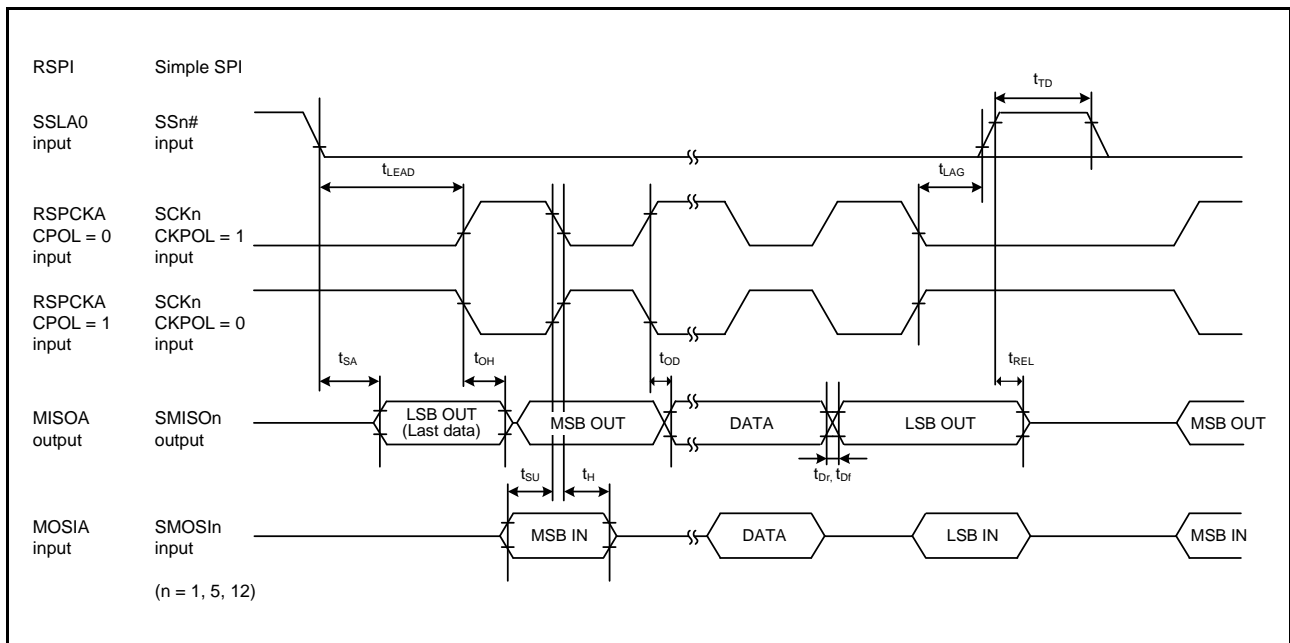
RSPI Simple SPI

$t_{TD}$

SSLA0 input SSn# input

$t_{LEAD}$

$t_{LAG}$

RSPCKA CPOL = 0 input SCKn CKPOL = 1 input

RSPCKA CPOL = 1 input SCKn CKPOL = 0 input

$t_{SA}$

$t_{OH}$

$t_{OD}$

$t_{REL}$

MISOA output SMISOn output

LSB OUT (Last data)

MSB OUT

DATA

LSB OUT

MSB OUT

$t_{SU}$

$t_{H}$

$t_{Dr}$, $t_{Df}$

MOSIA input SMOSIn input

MSB IN

DATA

LSB IN

MSB IN

(n = 1, 5, 12)